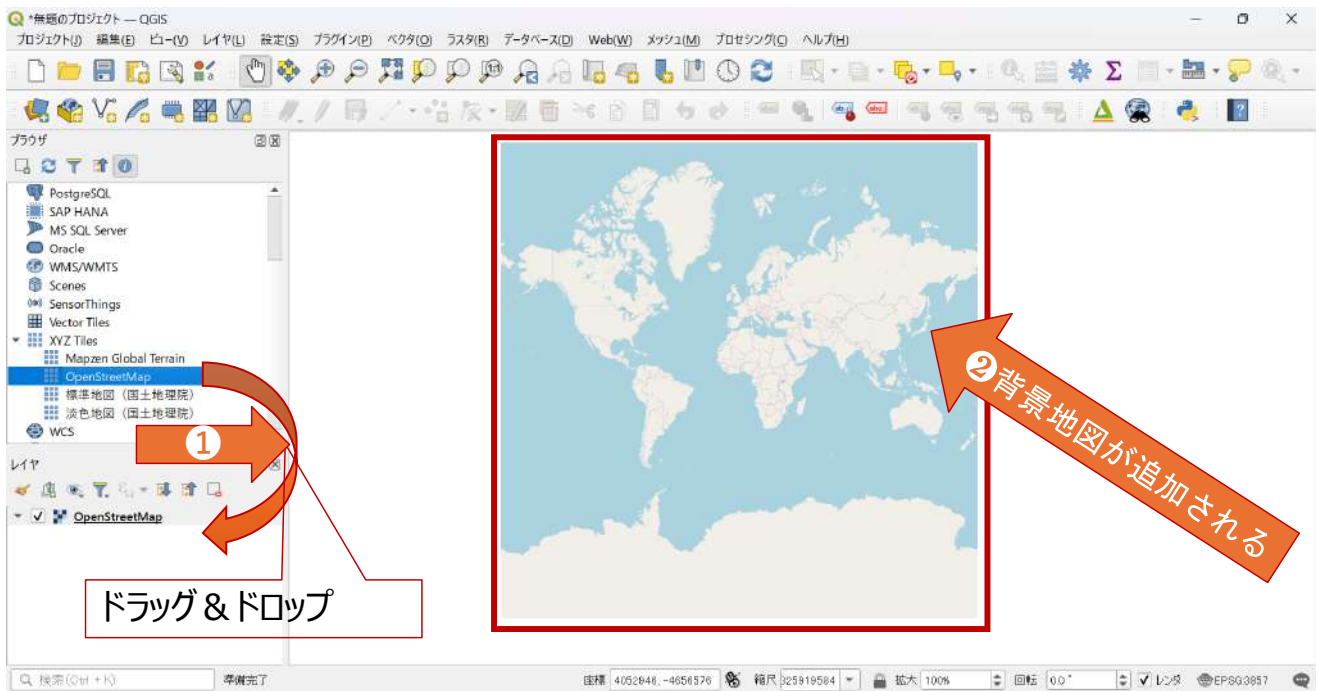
*無題のプロジェクト — QGIS

プロジェクト(J) 編集(E) ビュー(V) レイヤ(L) 設定(S) プラグイン(P) ベクタ(O) ラスタ(R) データベース(D) Web(W) メッシュ(M) プロセシング(C) ヘルプ(H)

ブラウザ

PostgreSQL
SAP HANA
MS SQL Server
Oracle
WMS/WMTS
Scenes
SensorThings
Vector Tiles
XYZ Tiles
Mapzen Global Terrain
OpenStreetMap
標準地図（国土地理院）
淡色地図（国土地理院）
WCS

レイヤ

OpenStreetMap

❶

ドラッグ＆ドロップ

❷背景地図が追加される

検索 (Ctrl + K)
準備完了
座標 4052946,-4656576
縮尺 325919584
拡大 100%
回転 0.0 °
レンダ
EPSG:3857